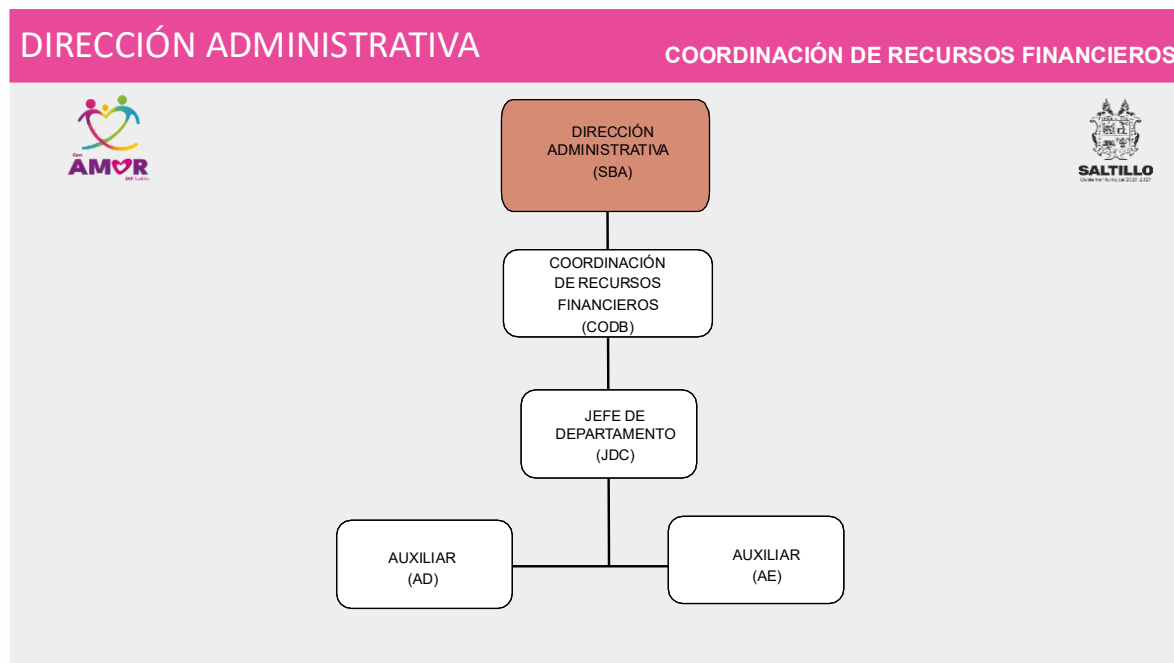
DIRECCIÓN ADMINISTRATIVA

COORDINACIÓN DE RECURSOS FINANCIEROS

Con AMOR DIF Saltillo

SALTILLO
Gobierno Municipal 2025-2027

DIRECCIÓN ADMINISTRATIVA (SBA)

COORDINACIÓN DE RECURSOS FINANCIEROS (CODB)

JEFE DE DEPARTAMENTO (JDC)

AUXILIAR (AD)

AUXILIAR (AE)